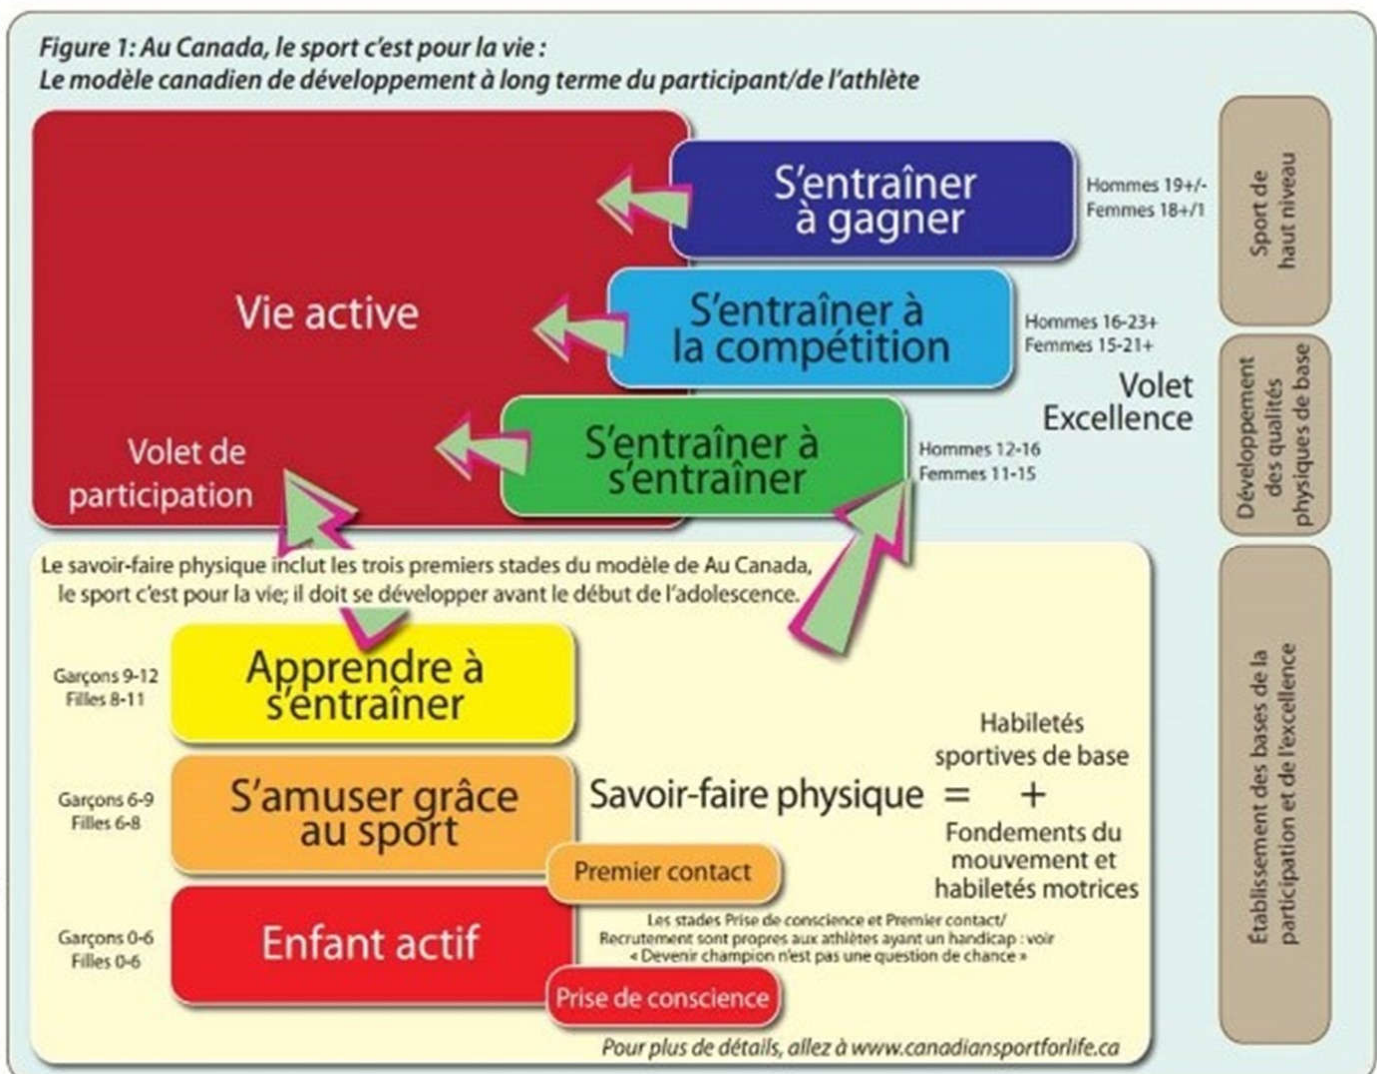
Figure 1: Au Canada, le sport c'est pour la vie :
Le modèle canadien de développement à long terme du participant/de l'athlète

Vie active

Volet de participation

S'entraîner à gagner

Hommes 19+/-
Femmes 18+/1

S'entraîner à la compétition

Hommes 16-23+
Femmes 15-21+

Volet Excellence

S'entraîner à s'entraîner

Hommes 12-16
Femmes 11-15

Sport de haut niveau

Développement des qualités physiques de base

Établissement des bases de la participation et de l'excellence

Le savoir-faire physique inclut les trois premiers stades du modèle de Au Canada, le sport c'est pour la vie; il doit se développer avant le début de l'adolescence.

Garçons 9-12
Filles 8-11

Apprendre à s'entraîner

Garçons 6-9
Filles 6-8

S'amuser grâce au sport

Savoir-faire physique = Habiletés sportives de base + Fondements du mouvement et habiletés motrices

Premier contact

Garçons 0-6
Filles 0-6

Enfant actif

Les stades Prise de conscience et Premier contact/ Recrutement sont propres aux athlètes ayant un handicap : voir « Devenir champion n'est pas une question de chance »

Prise de conscience

Pour plus de détails, allez à www.canadiansportforlife.ca